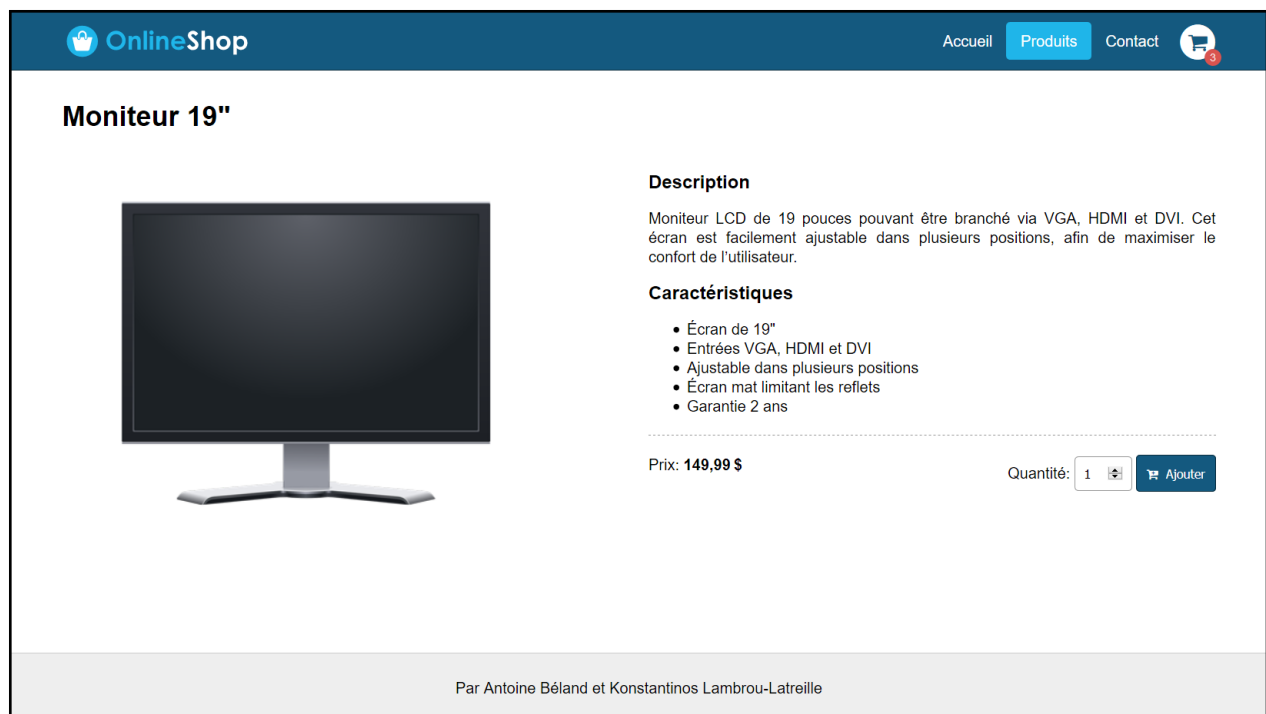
OnlineShop

Accueil Produits Contact 3

Moniteur 19"

Description

Moniteur LCD de 19 pouces pouvant être branché via VGA, HDMI et DVI. Cet écran est facilement ajustable dans plusieurs positions, afin de maximiser le confort de l'utilisateur.

Caractéristiques

- Écran de 19"
- Entrées VGA, HDMI et DVI
- Ajustable dans plusieurs positions
- Écran mat limitant les reflets
- Garantie 2 ans

Prix: **149,99 $**

Quantité: 1 Ajouter

Par Antoine Béland et Konstantinos Lambrou-Latreille